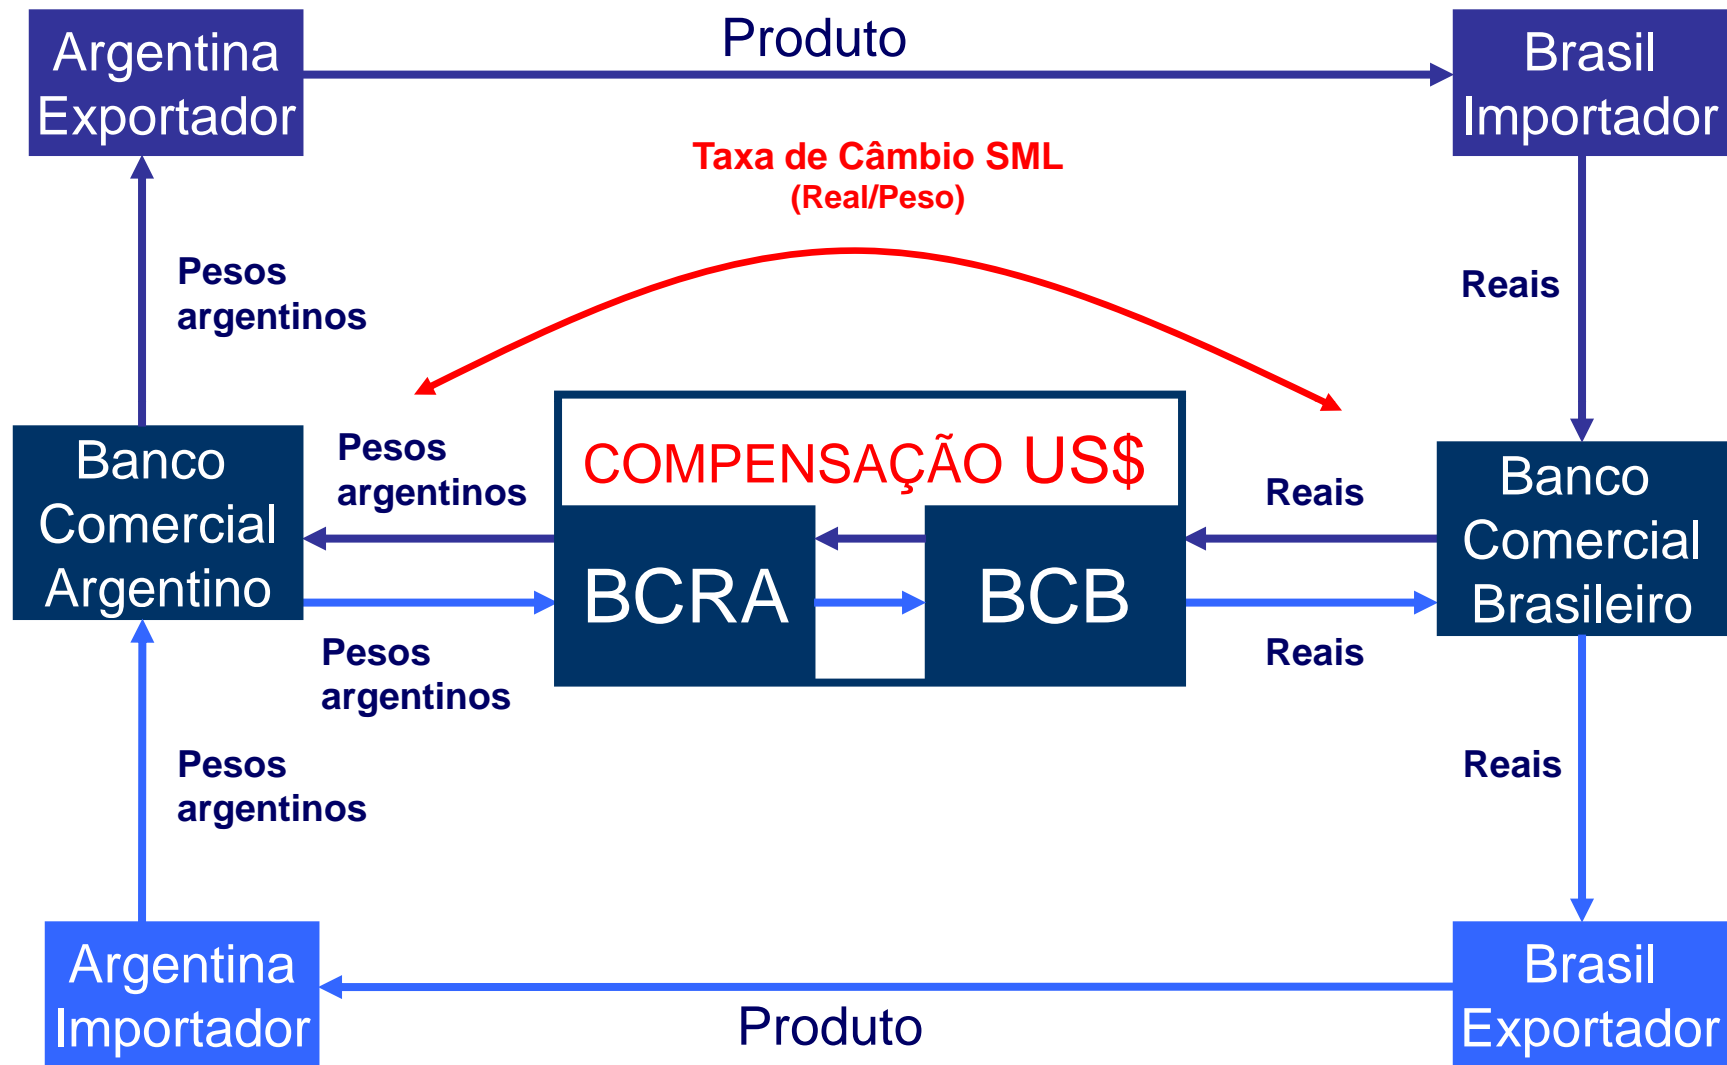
Argentina Exportador

Produto

Brasil Importador

Taxa de Câmbio SML
(Real/Peso)

Pesos argentinos

Reais

Banco Comercial Argentino

Pesos argentinos

COMPENSAÇÃO US$

Reais

Banco Comercial Brasileiro

BCRA

BCB

Pesos argentinos

Reais

Pesos argentinos

Reais

Argentina Importador

Produto

Brasil Exportador